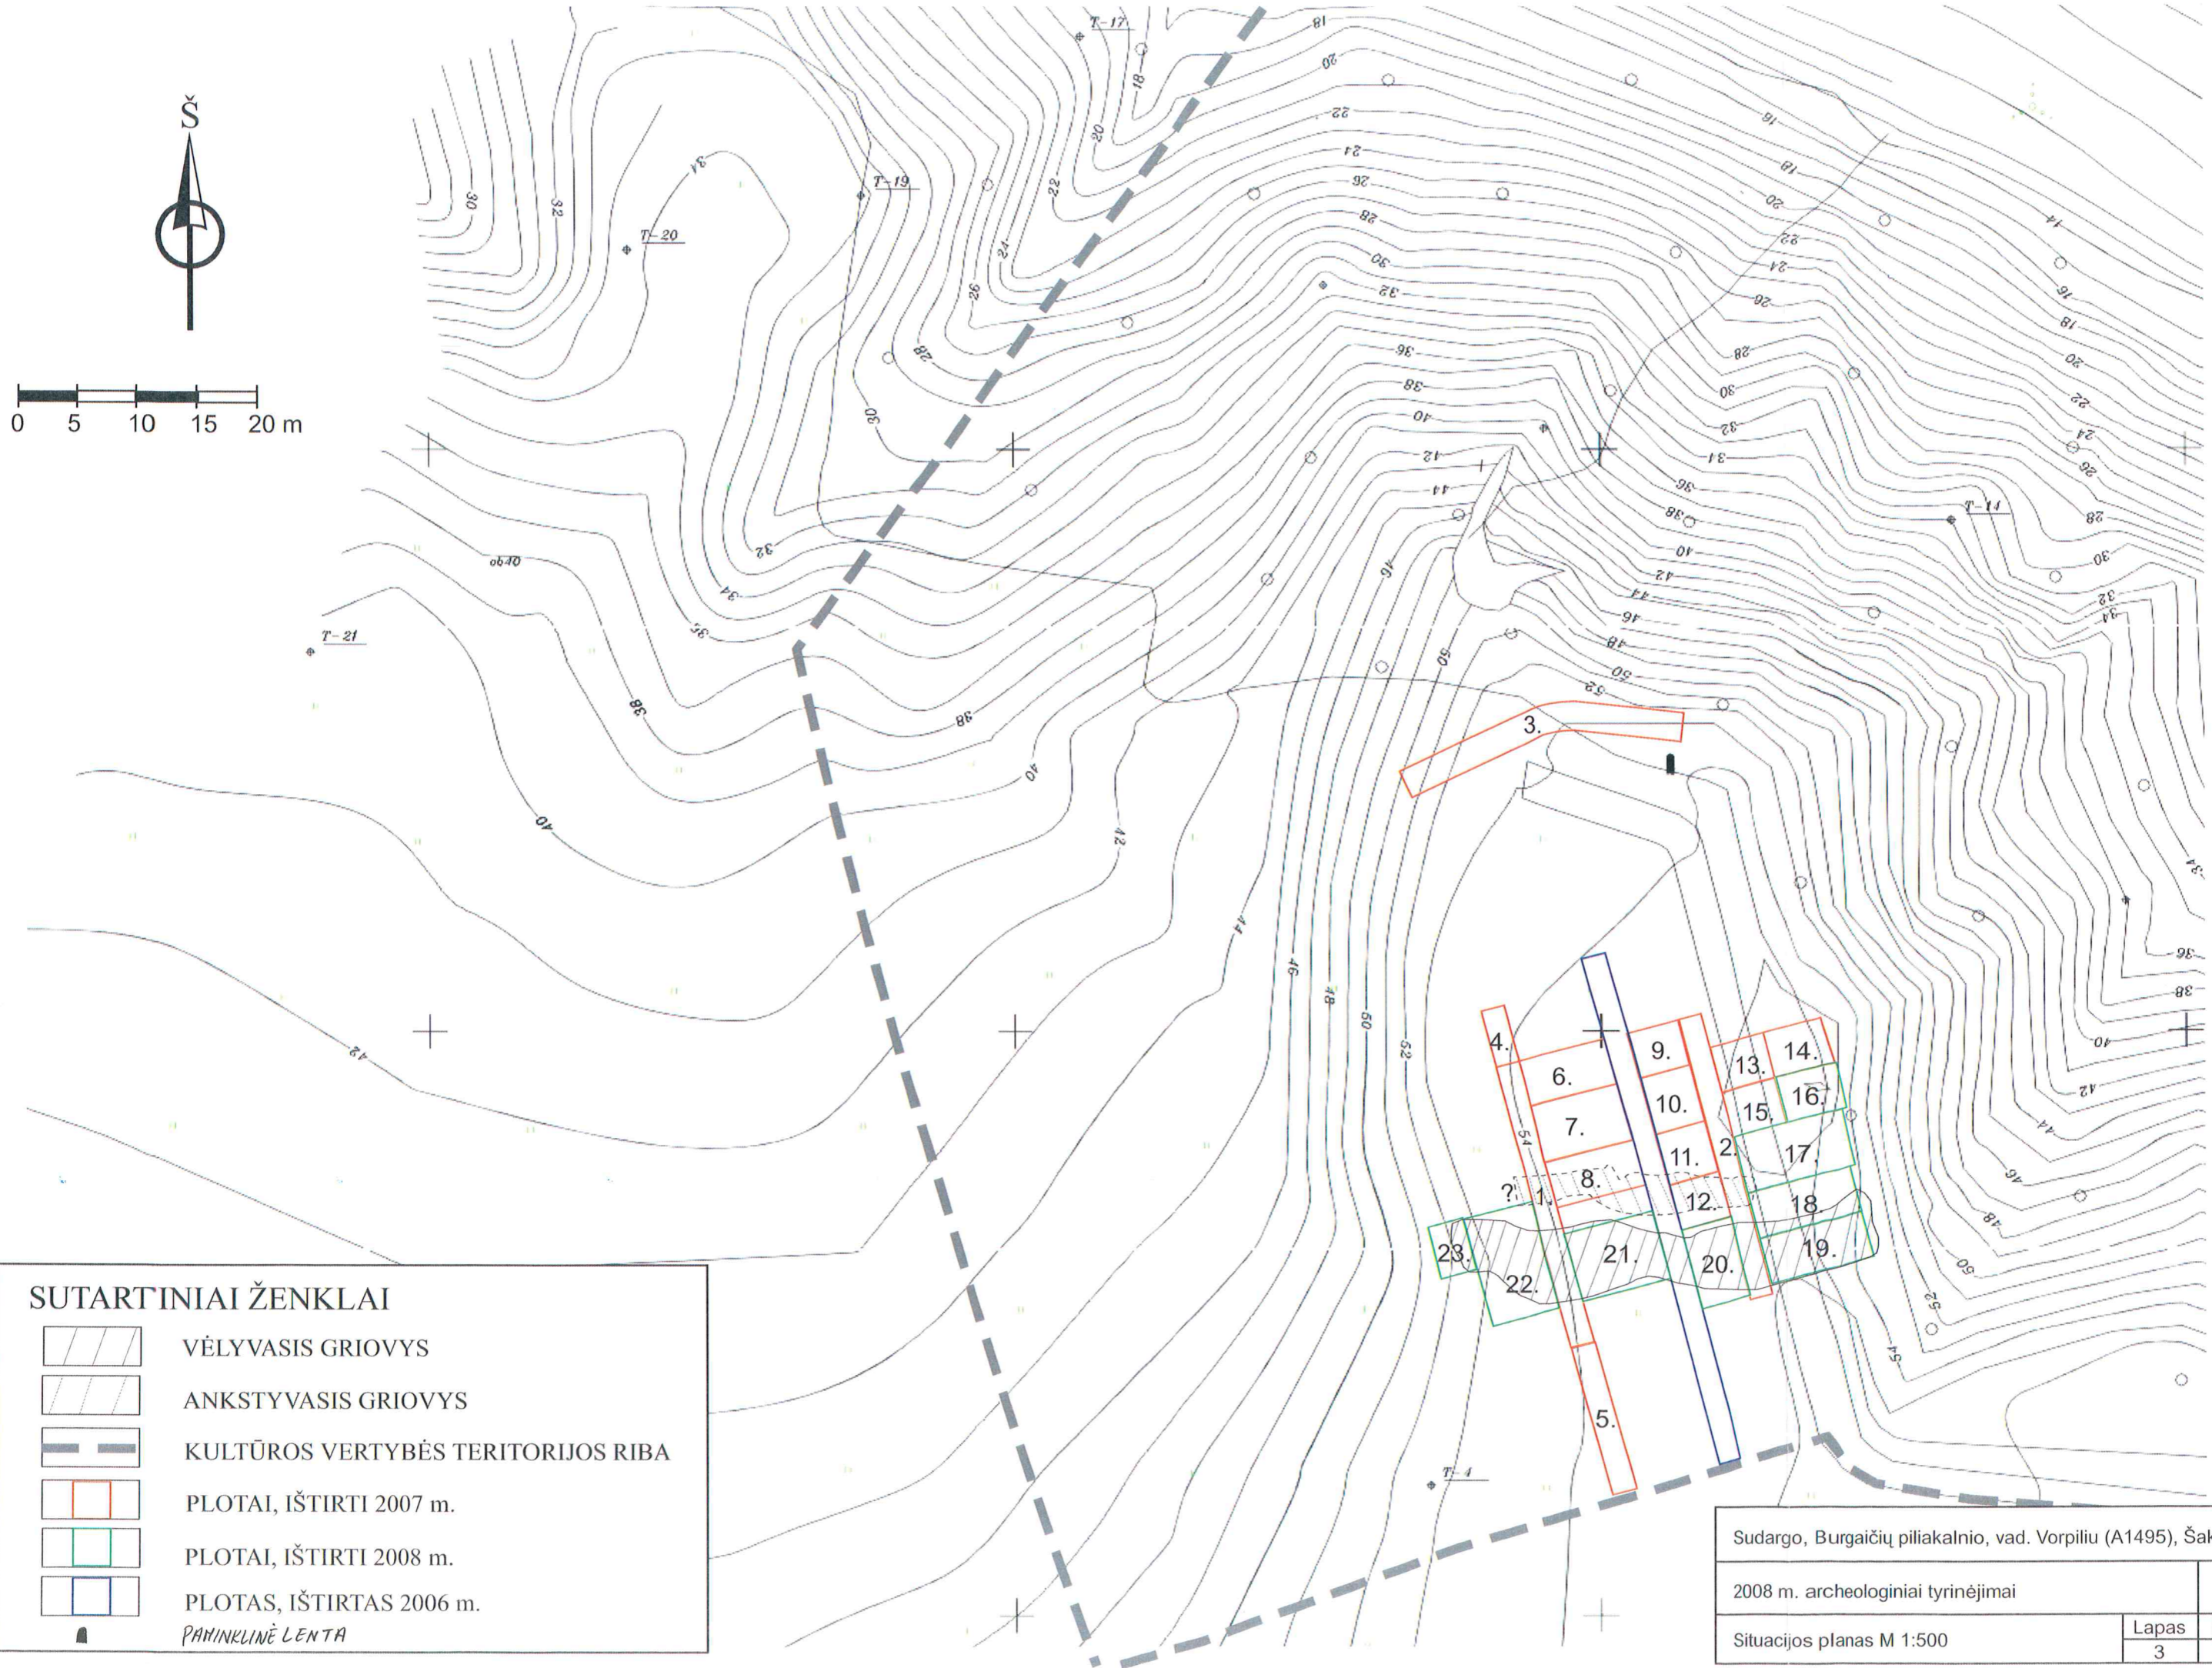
Š

0 5 10 15 20 m

T-17
T-19
T-20
T-21
T-11
T-4

18
20
22
24
26
28
30
32
34
36
38
40
42
44
46
48
50
52
54
16
14

3.
4.
5.
6.
7.
8.
9.
10.
11.
12.
13.
14.
15.
16.
17.
18.
19.
20.
21.
22.
23.
? 1.
2.

SUTARTINIAI ŽENKLAI
VĖLYVASIS GRIOVYS
ANKSTYVASIS GRIOVYS
KULTŪROS VERTYBĖS TERITORIJOS RIBA
PLOTAI, IŠTIRTI 2007 m.
PLOTAI, IŠTIRTI 2008 m.
PLOTAS, IŠTIRTAS 2006 m.
PAMINKLINĖ LENTA

| Sudargo, Burgaičių piliakalnio, vad. Vorpiliu (A1495), Ša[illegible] | |
|---|---|
| 2008 m. archeologiniai tyrinėjimai | |
| Situacijos planas M 1:500 | Lapas 3 |